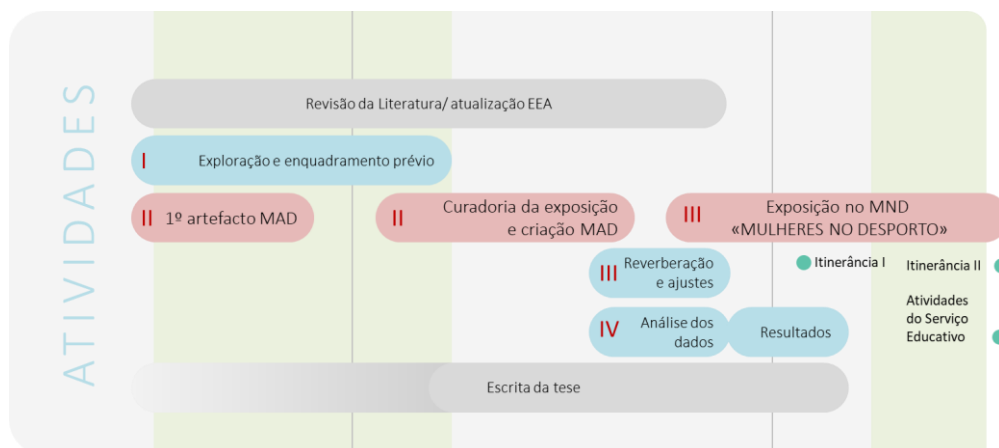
ATIVIDADES

Revisão da Literatura/ atualização EEA

I Exploração e enquadramento prévio

II 1º artefacto MAD

II Curadoria da exposição e criação MAD

III Exposição no MND «MULHERES NO DESPORTO»

III Reverberação e ajustes

Itinerância I

Itinerância II

IV Análise dos dados

Resultados

Atividades do Serviço Educativo

Escrita da tese